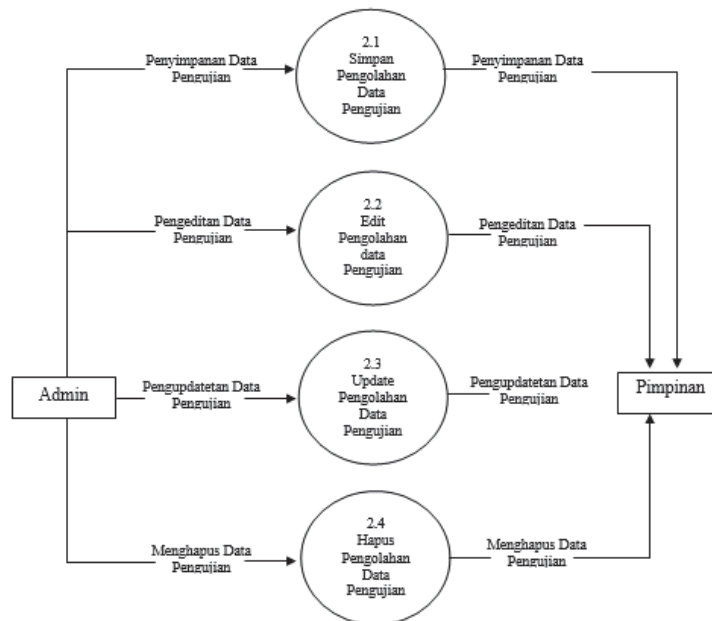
Penyimpanan Data Pengujian

2.1 Simpan Pengolahan Data Pengujian

Penyimpanan Data Pengujian

Pengeditan Data Pengujian

2.2 Edit Pengolahan data Pengujian

Pengeditan Data Pengujian

Admin

Pengupdatetan Data Pengujian

2.3 Update Pengolahan Data Pengujian

Pengupdatetan Data Pengujian

Pimpinan

Menghapus Data Pengujian

2.4 Hapus Pengolahan Data Pengujian

Menghapus Data Pengujian